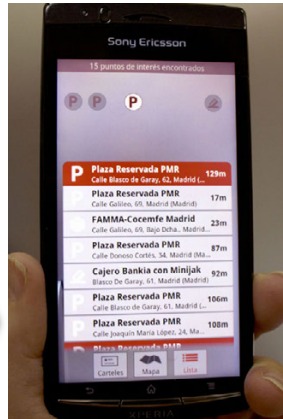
Sony Ericsson

15 puntos de interés encontrados

P P P

P Plaza Reservada PMR 129m
Calle Blasco de Garay, 62, Madrid (Madrid)

Plaza Reservada PMR 17m
Calle Galileo, 69, Madrid (Madrid)

FAMMA-Cocemfe Madrid 23m
Calle Galileo, 69, Bajo Dcha., Madrid (Madrid)

Plaza Reservada PMR 87m
Calle Donoso Cortés, 34, Madrid (Madrid)

Cajero Bankia con Minijak 92m
Blasco De Garay, 61, Madrid (Madrid)

Plaza Reservada PMR 106m
Calle Galileo, 61, Madrid (Madrid)

Plaza Reservada PMR 108m
Calle Joaquín María López, 24, Madrid (Madrid)

Plaza Reservada PMR

Carteles Mapa Lista

XPERIA